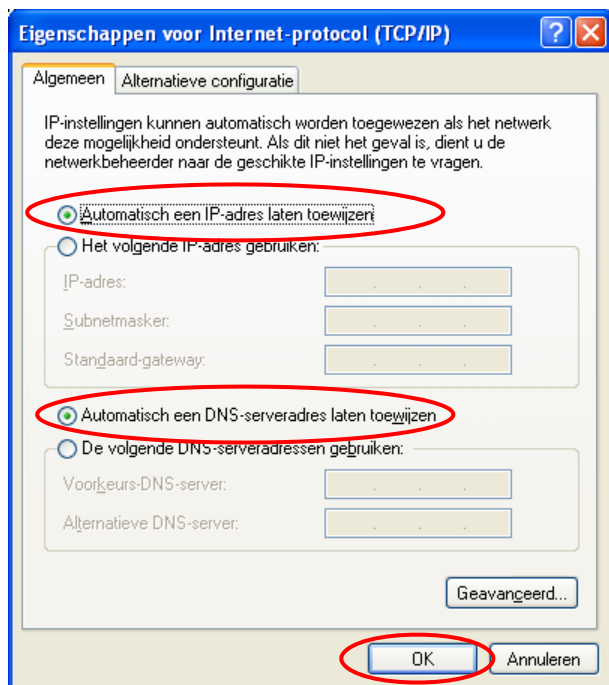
Eigenschappen voor Internet-protocol (TCP/IP)

?

Algemeen

Alternatieve configuratie

IP-instellingen kunnen automatisch worden toegewezen als het netwerk deze mogelijkheid ondersteunt. Als dit niet het geval is, dient u de netwerkbeheerder naar de geschikte IP-instellingen te vragen.

Automatisch een IP-adres laten toewijzen

Het volgende IP-adres gebruiken:

IP-adres:

Subnetmasker:

Standaard-gateway:

Automatisch een DNS-serveradres laten toewijzen

De volgende DNS-serveradressen gebruiken:

Voorkeurs-DNS-server:

Alternatieve DNS-server:

Geavanceerd...

OK

Annuleren